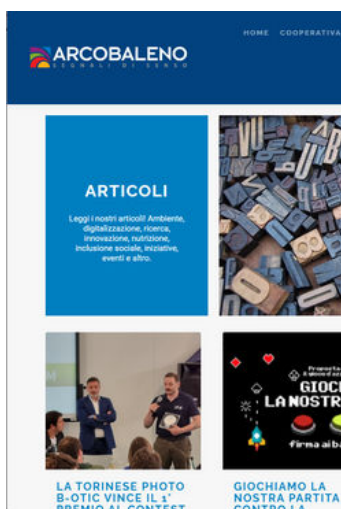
ARCOBALENO
SEGNALI DI SENSO

HOME COOPERATIVA

ARTICOLI

Leggi i nostri articoli! Ambiente, digitalizzazione, ricerca, innovazione, nutrizione, inclusione sociale, iniziative, eventi e altro.

Promotat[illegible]
GIOC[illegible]
LA NOSTR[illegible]
Firma ai ba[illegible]

LA TORINESE PHOTO B-OTIC VINCE IL 1° PREMIO AL CONTEST

GIOCHIAMO LA NOSTRA PARTITA CONTRO LA